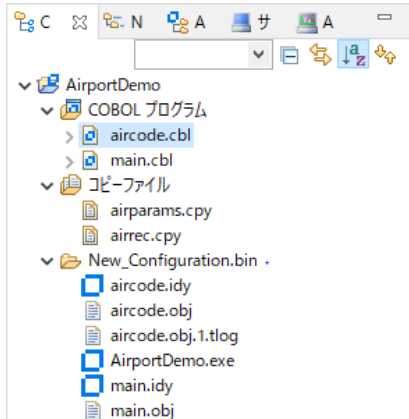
C N A サ A

AirportDemo
COBOL プログラム
aircode.cbl
main.cbl
コピーファイル
airparams.cpy
airrec.cpy
New_Configuration.bin
aircode.idy
aircode.obj
aircode.obj.1.tlog
AirportDemo.exe
main.idy
main.obj